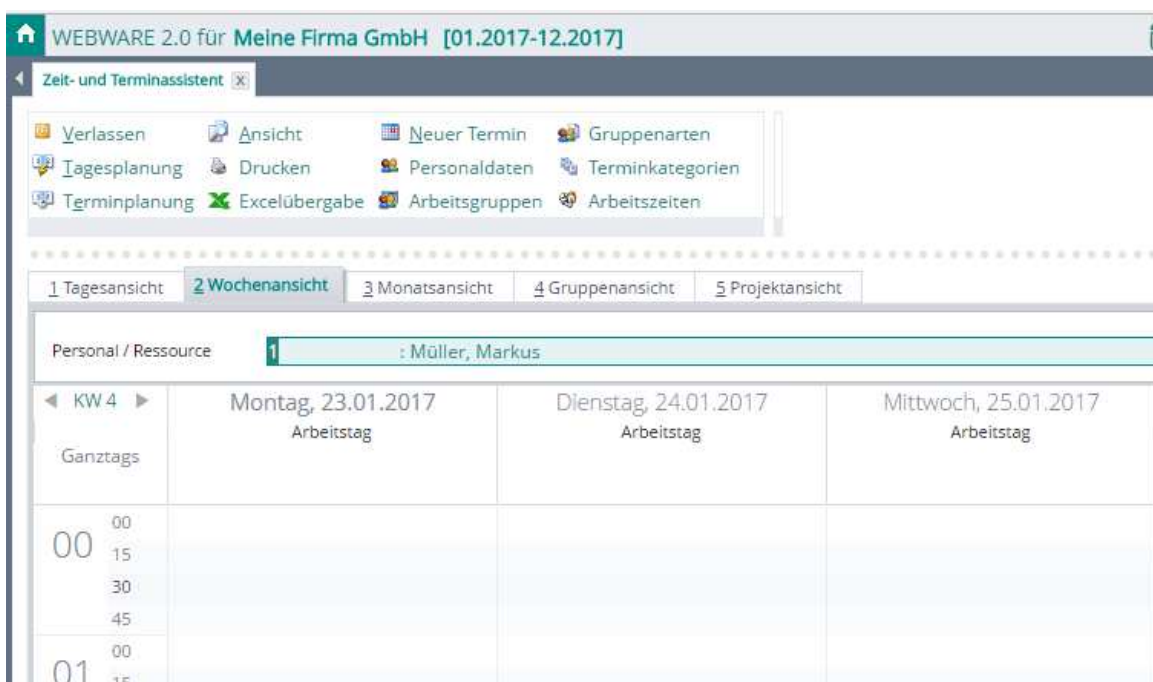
WEBWARE 2.0 für Meine Firma GmbH [01.2017-12.2017]

Zeit- und Terminassistent x

Verlassen
Tagesplanung
Terminplanung
Ansicht
Drucken
Excelübergabe
Neuer Termin
Personaldaten
Arbeitsgruppen
Gruppenarten
Terminkategorien
Arbeitszeiten

1 Tagesansicht | 2 Wochenansicht | 3 Monatsansicht | 4 Gruppenansicht | 5 Projektansicht

Personal / Ressource 1 : Müller, Markus

KW 4
Ganztags

Montag, 23.01.2017
Arbeitstag

Dienstag, 24.01.2017
Arbeitstag

Mittwoch, 25.01.2017
Arbeitstag

00 00
15
30
45
01 00
15